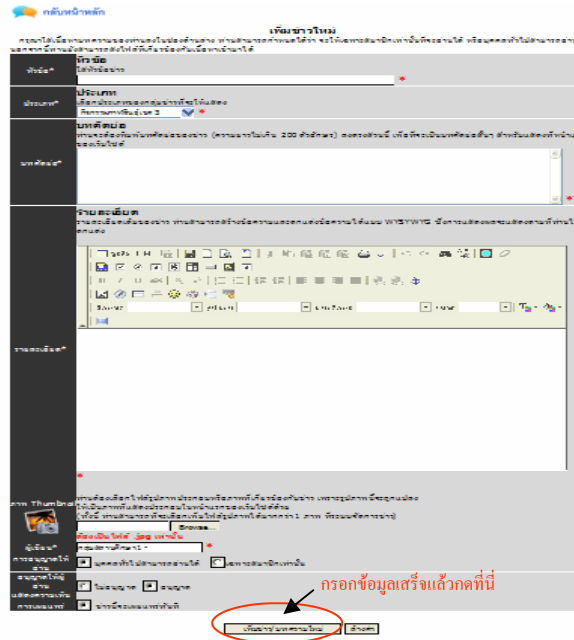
กลับหน้าหลัก

เพิ่มข่าวใหม่

หัวข้อ*

หัวข้อ

ใส่หัวข้อข่าว

*

ประเภท*

ประเภท

เลือกประเภทของกลุ่มข่าวที่จะให้แสดง

*

บทคัดย่อ*

บทคัดย่อ

*

รายละเอียด*

รายละเอียด

*

ภาพ Thumbnail

Browse...

ต้องเป็นไฟล์ .jpg เท่านั้น

*

ผู้เขียน/การอนุญาตให้อ่าน

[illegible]

*

อนุญาตให้ใช้งาน/แสดงความเห็น/การแนะนำ

อนุญาต

อนุญาต

กรอกข้อมูลเสร็จแล้วกดที่นี่

เพิ่มข่าว/บทความใหม่

ล้างค่า